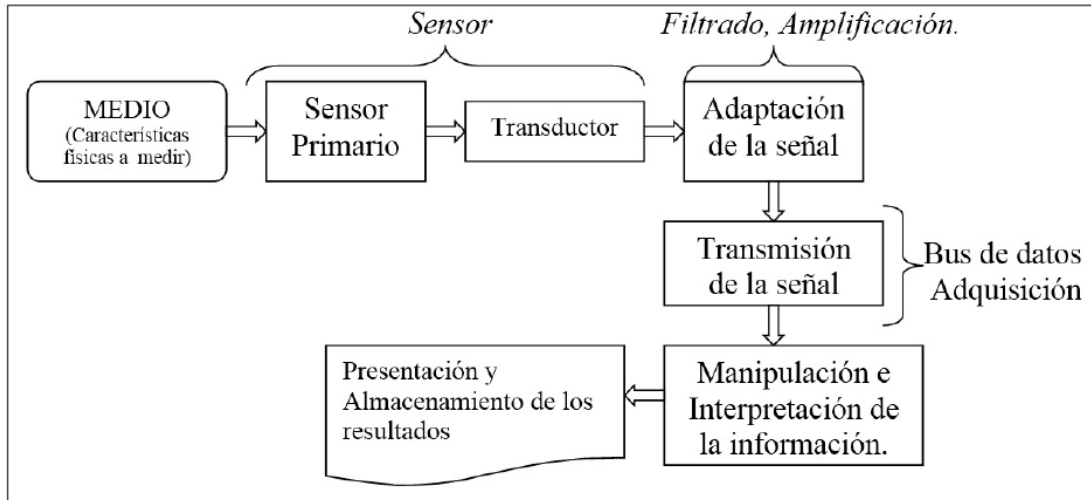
Sensor

Filtrado, Amplificación.

MEDIO
(Características físicas a medir)

Sensor Primario

Transductor

Adaptación de la señal

Transmisión de la señal

Bus de datos Adquisición

Presentación y Almacenamiento de los resultados

Manipulación e Interpretación de la información.